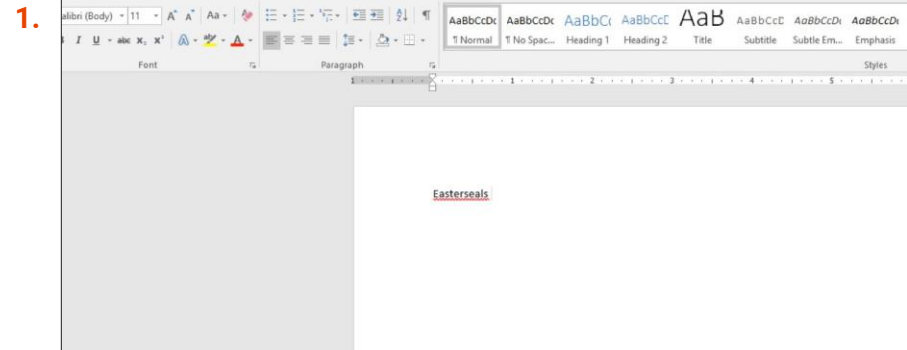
1.

alibri (Body) 11 A A Aa

I U abc $x_2$ $x^2$ A A

Font

Paragraph

AaBbCcDc ¶ Normal

AaBbCcDc ¶ No Spac...

AaBbCc Heading 1

AaBbCcC Heading 2

AaB Title

AaBbCcD Subtitle

AaBbCcDc Subtle Em...

AaBbCcDc Emphasis

Styles

1 2 3 4 5

Easterseals